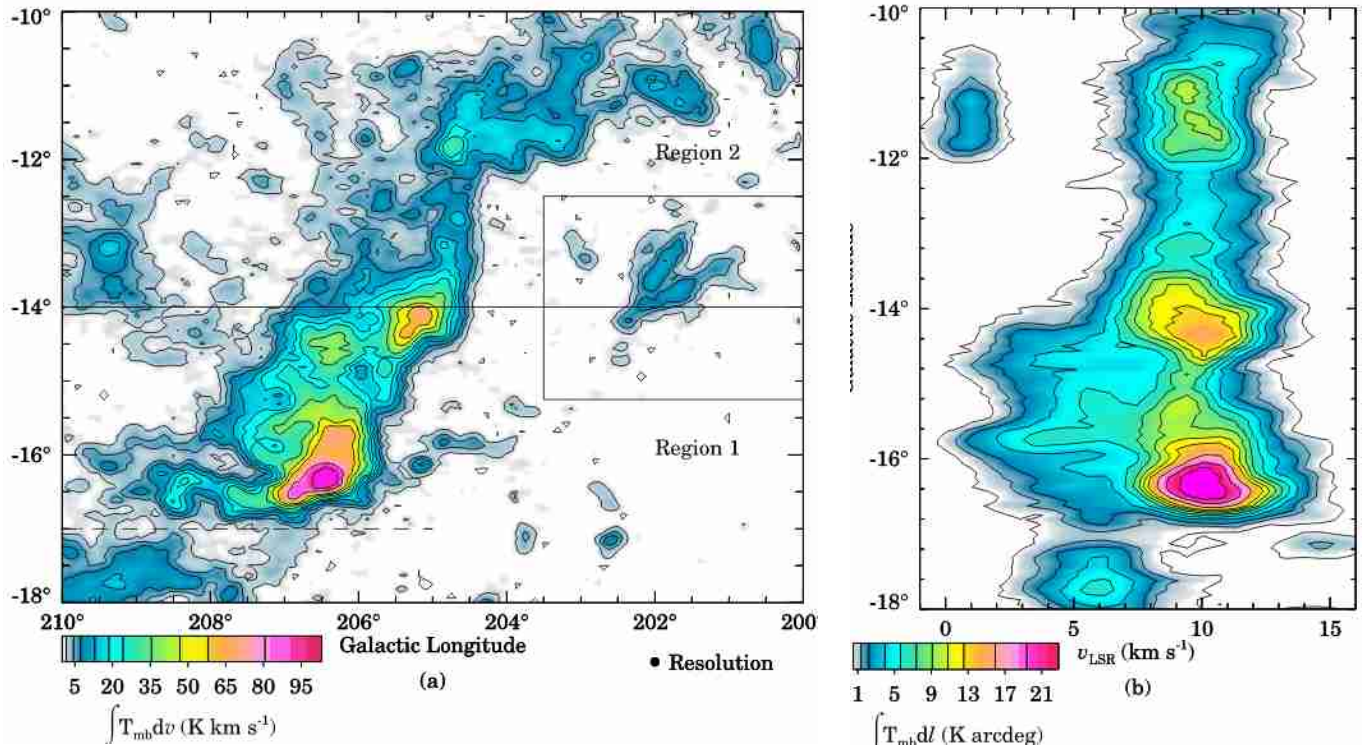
-10°

-12°

-14°

-16°

-18°

Region 2

Region 1

210° 208° 206° 204° 202° 200

Galactic Longitude

5 20 35 50 65 80 95

$\int T_{mb} dv$ (K km s$^{-1}$)

(a)

• Resolution

-10°

-12°

-14°

-16°

-18°

0 5 10 15

$v_{LSR}$ (km s$^{-1}$)

1 5 9 13 17 21

$\int T_{mb} dl$ (K arcdeg)

(b)